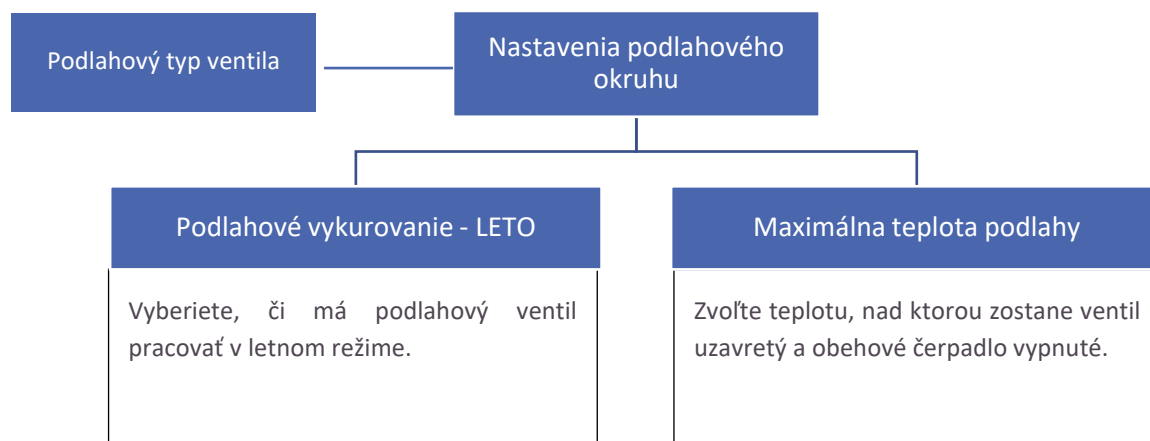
Podlahový typ ventila

Nastavenia podlahového okruhu

Podlahové vykurovanie - LETO

Vyberiete, či má podlahový ventil pracovať v letnom režime.

Maximálna teplota podlahy

Zvoľte teplotu, nad ktorou zostane ventil uzavretý a obehové čerpadlo vypnuté.